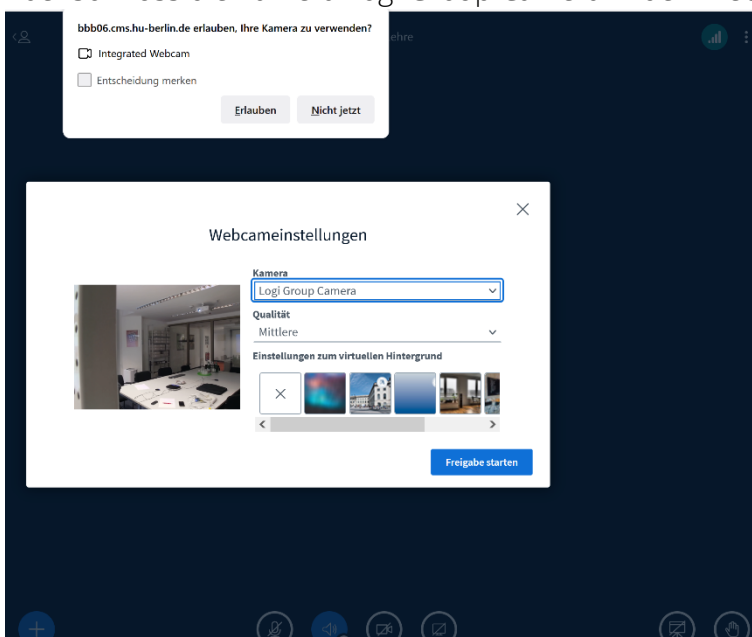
bbb06.cms.hu-berlin.de erlauben, Ihre Kamera zu verwenden?

Integrated Webcam

Entscheidung merken

Erlauben

Nicht jetzt

ehre

Webcameinstellungen

Kamera

Logi Group Camera

Qualität

Mittlere

Einstellungen zum virtuellen Hintergrund

Freigabe starten